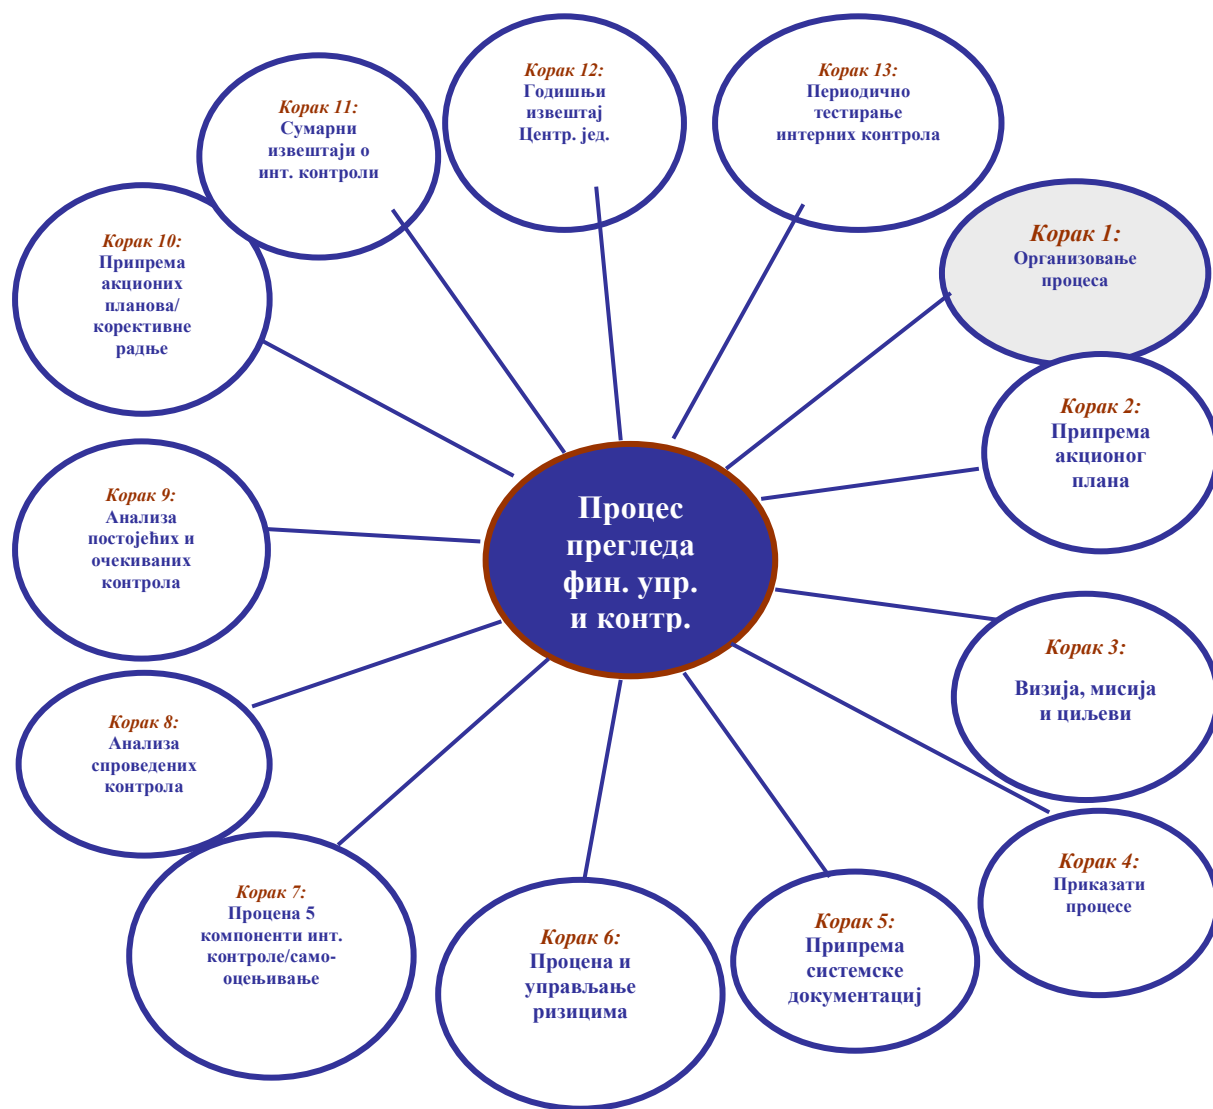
Корак 12:
Годишњи извештај Центр. јед.

Корак 13:
Периодично тестирање интерних контрола

Корак 11:
Сумарни извештаји о инт. контроли

Корак 10:
Припрема акционих планова/ корективне радње

Корак 1:
Организовање процеса

Корак 2:
Припрема акционог плана

Процес прегледа фин. упр. и контр.

Корак 9:
Анализа постојећих и очекиваних контрола

Корак 3:
Визија, мисија и циљеви

Корак 8:
Анализа спроведених контрола

Корак 4:
Приказати процесе

Корак 7:
Процена 5 компоненти инт. контроле/самооцењивање

Корак 6:
Процена и управљање ризицима

Корак 5:
Припрема системске документациј